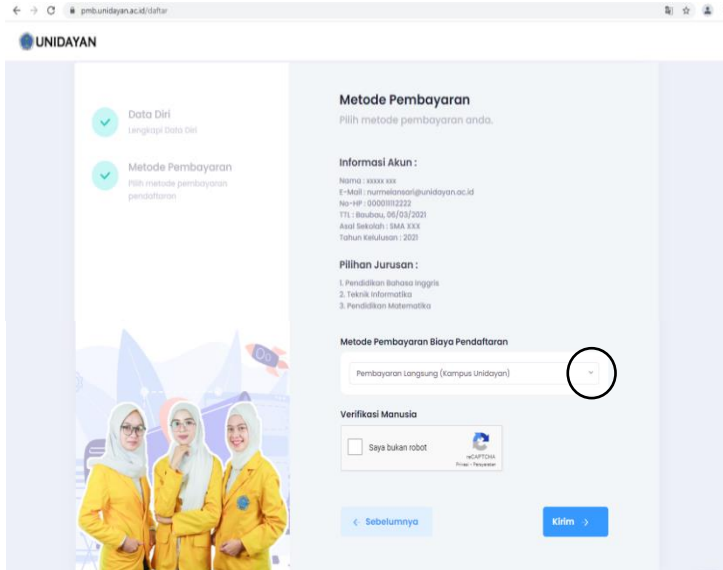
pmb.unidayan.ac.id/daftar

UNIDAYAN

Data Diri
Lengkapi Data Diri

Metode Pembayaran
Pilih metode pembayaran pendaftaran

Metode Pembayaran
Pilih metode pembayaran anda.

Informasi Akun :

Nama : xxxxx xxx
E-Mail : nurmelansari@unidayan.ac.id
No-HP : 000011112222
TTL : Baubau, 06/03/2021
Asal Sekolah : SMA XXX
Tahun Kelulusan : 2021

Pilihan Jurusan :

1. Pendidikan Bahasa Inggris
2. Teknik Informatika
3. Pendidikan Matematika

Metode Pembayaran Biaya Pendaftaran

Pembayaran Langsung (Kampus Unidayan)

Verifikasi Manusia

Saya bukan robot
reCAPTCHA
Privasi - Persyaratan

Sebelumnya

Kirim